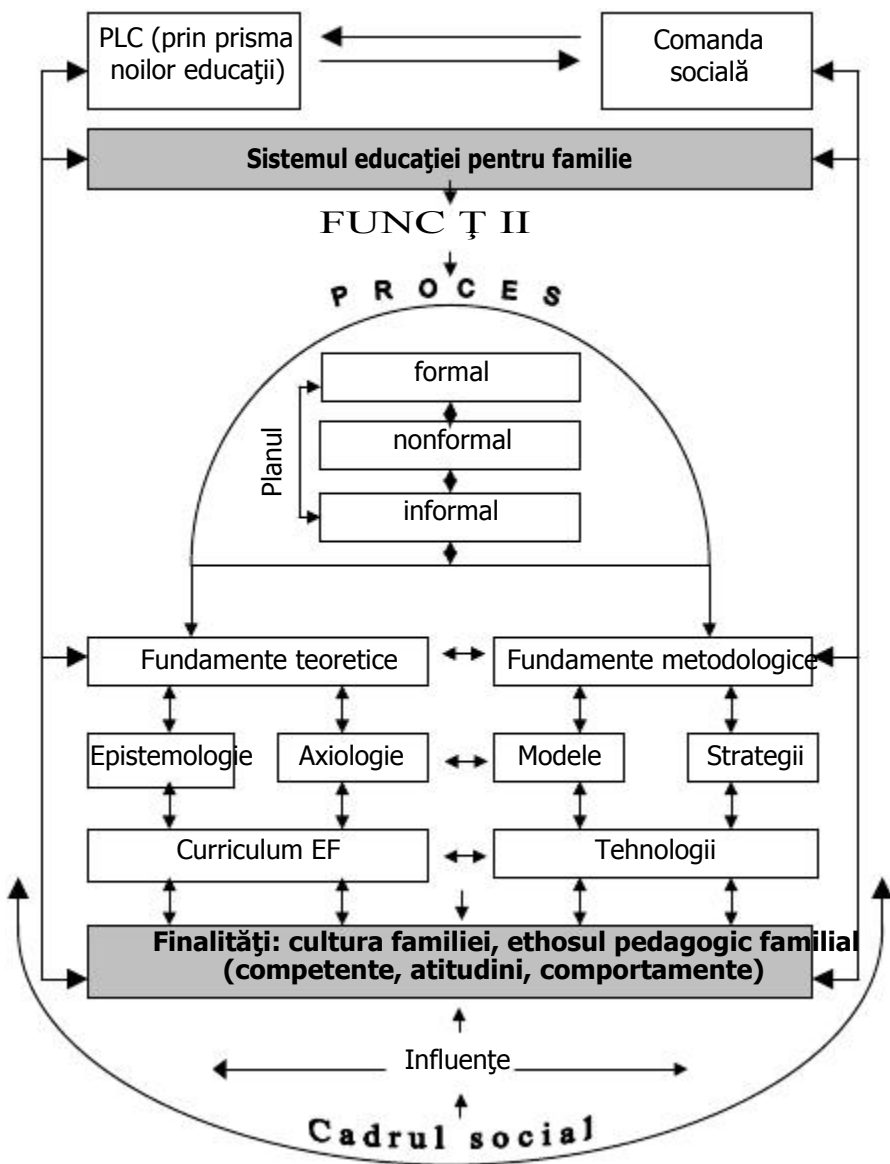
PLC (prin prisma noilor educaţii)

Comanda socială

Sistemul educaţiei pentru familie

FUNC Ţ II

P R O C E S

Planul

formal

nonformal

informal

Fundamente teoretice

Fundamente metodologice

Epistemologie

Axiologie

Modele

Strategii

Curriculum EF

Tehnologii

Finalităţi: cultura familiei, ethosul pedagogic familial (competente, atitudini, comportamente)

Influenţe

Cadrul social